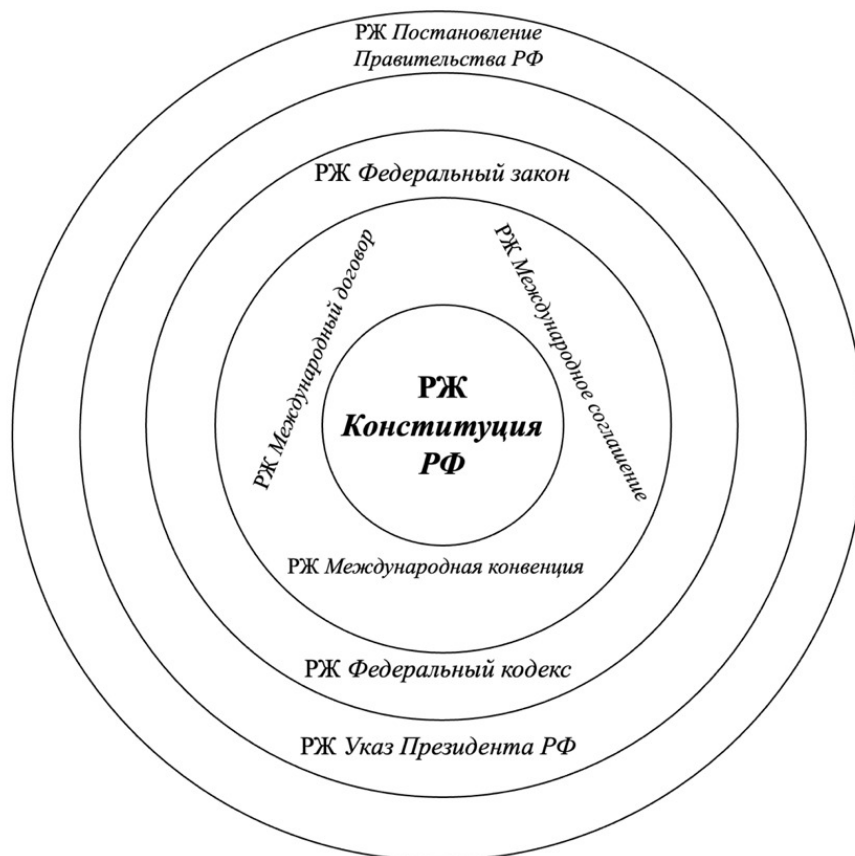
РЖ Постановление Правительства РФ

РЖ Федеральный закон

РЖ Международный договор

РЖ Международное соглашение

РЖ Конституция РФ

РЖ Международная конвенция

РЖ Федеральный кодекс

РЖ Указ Президента РФ